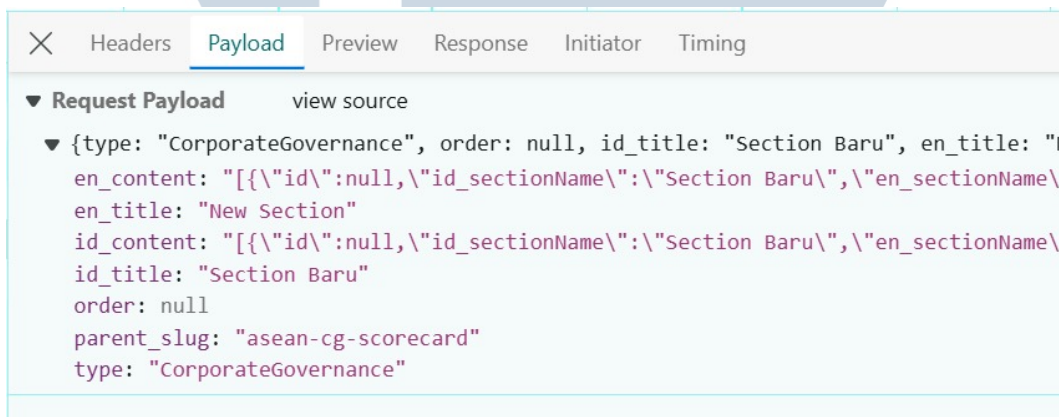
Headers Payload Preview Response Initiator Timing

▼ Request Payload view source

▼ {type: "CorporateGovernance", order: null, id_title: "Section Baru", en_title: "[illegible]
en_content: "[{\"id\":null,\"id_sectionName\":\"Section Baru\",\"en_sectionName\
en_title: "New Section"
id_content: "[{\"id\":null,\"id_sectionName\":\"Section Baru\",\"en_sectionName\
id_title: "Section Baru"
order: null
parent_slug: "asean-cg-scorecard"
type: "CorporateGovernance"